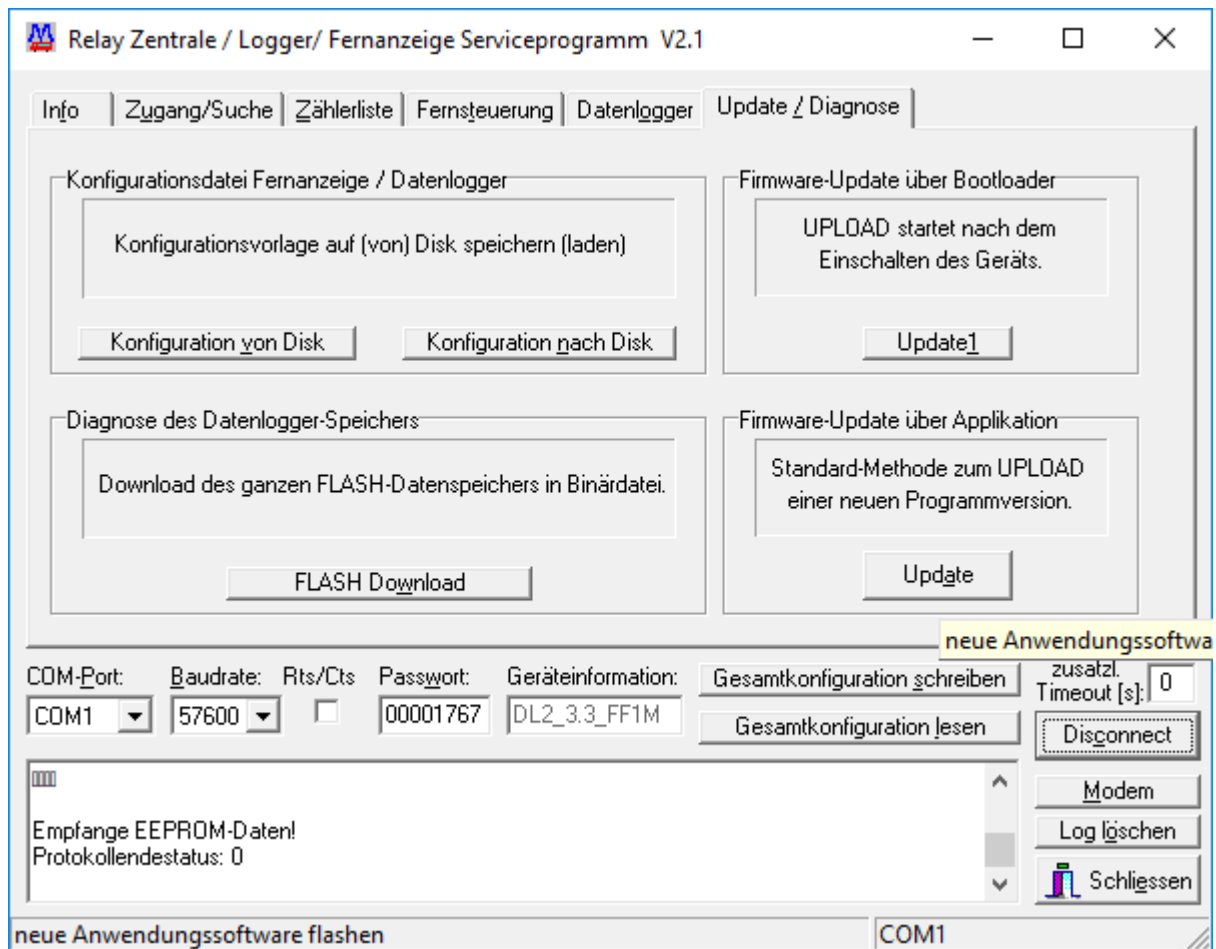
Relay Zentrale / Logger/ Fernanzeige Serviceprogramm V2.1

Info | Zugang/Suche | Zählerliste | Fernsteuerung | Datenlogger | Update / Diagnose

Konfigurationsdatei Fernanzeige / Datenlogger

Konfigurationsvorlage auf (von) Disk speichern (laden)

Konfiguration von Disk

Konfiguration nach Disk

Firmware-Update über Bootloader

UPLOAD startet nach dem Einschalten des Geräts.

Update1

Diagnose des Datenlogger-Speichers

Download des ganzen FLASH-Datenspeichers in Binärdatei.

FLASH Download

Firmware-Update über Applikation

Standard-Methode zum UPLOAD einer neuen Programmversion.

Update

neue Anwendungssoftwa

COM-Port: COM1

Baudrate: 57600

Rts/Cts

Passwort: 00001767

Geräteinformation: DL2_3.3_FF1M

Gesamtkonfiguration schreiben

Gesamtkonfiguration lesen

zusatzl. Timeout [s]: 0

Disconnect

Modem

Log löschen

Schliessen

Empfange EEPROM-Daten!
Protokollendestatus: 0

neue Anwendungssoftware flashen

COM1